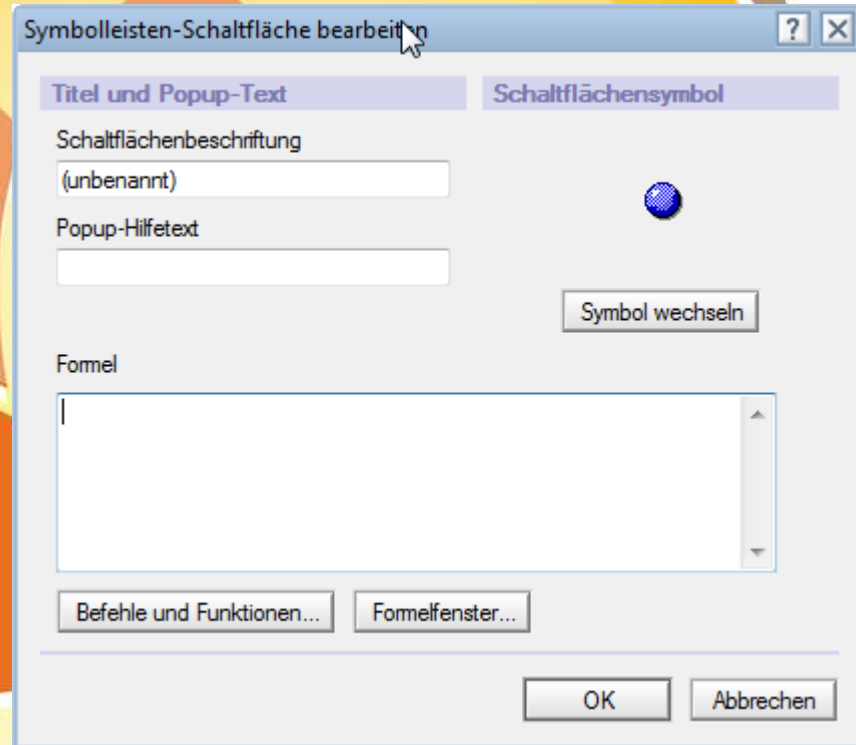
Symbolleisten-Schaltfläche bearbeiten

?

Titel und Popup-Text

Schaltflächensymbol

Schaltflächenbeschriftung

(unbenannt)

Popup-Hilfetext

Symbol wechseln

Formel

Befehle und Funktionen...

Formelfenster...

OK

Abbrechen